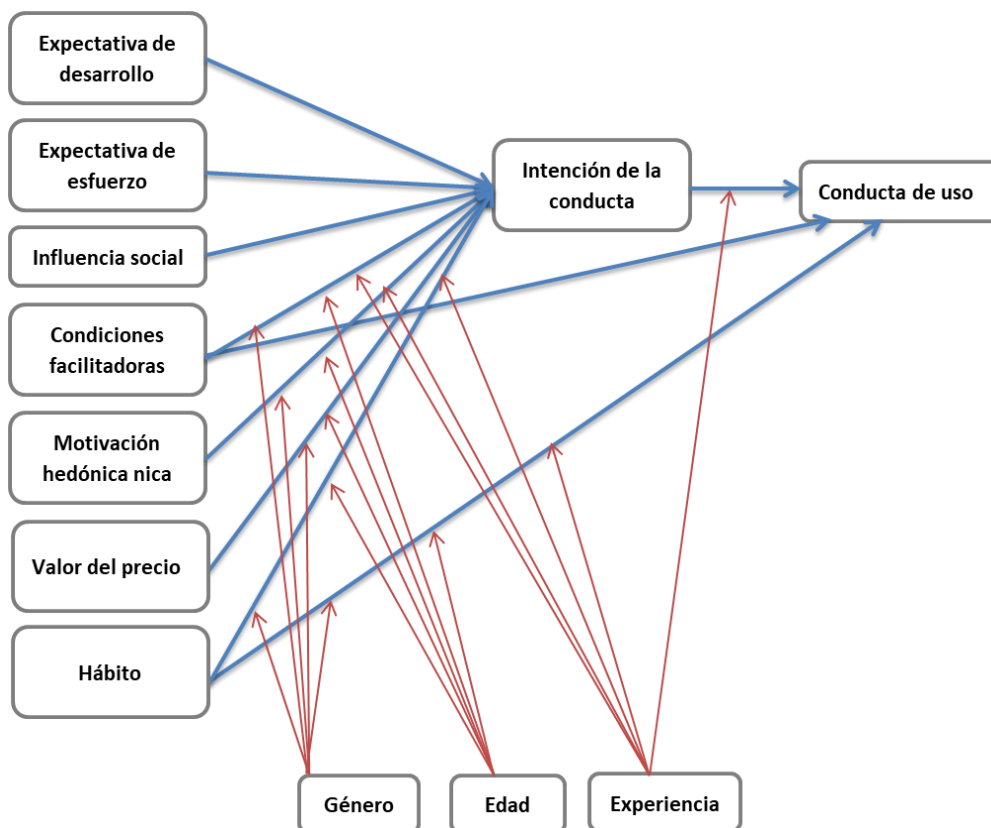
Expectativa de desarrollo

Expectativa de esfuerzo

Influencia social

Condiciones facilitadoras

Motivación hedónica nica

Valor del precio

Hábito

Intención de la conducta

Conducta de uso

Género

Edad

Experiencia